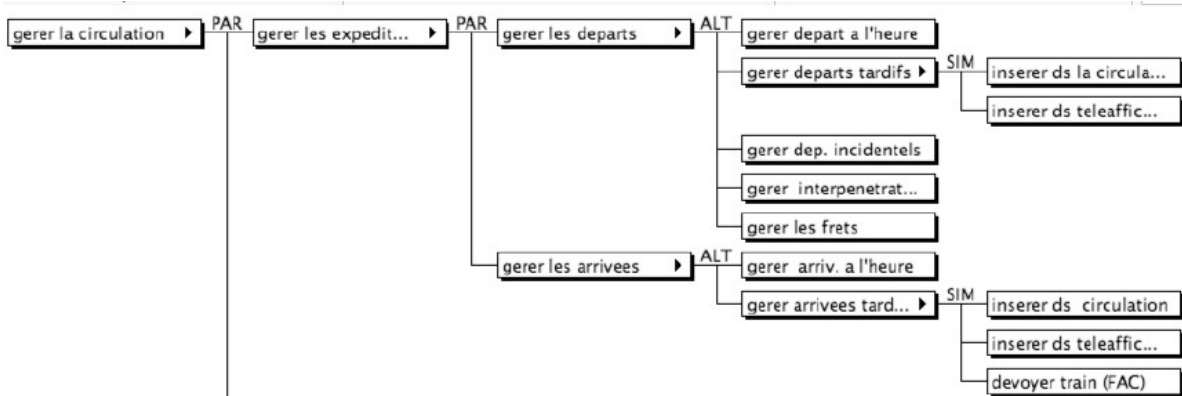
gerer la circulation ▶ PAR gerer les expedit... ▶ PAR gerer les departs ▶ ALT gerer depart a l'heure

gerer departs tardifs ▶ SIM inserer ds la circula...

inserer ds teleaffic...

gerer dep. incidentels

gerer interpenetrat...

gerer les frets

gerer les arrivees ▶ ALT gerer arriv. a l'heure

gerer arrivees tard... ▶ SIM inserer ds circulation

inserer ds teleaffic...

devoyer train (FAC)